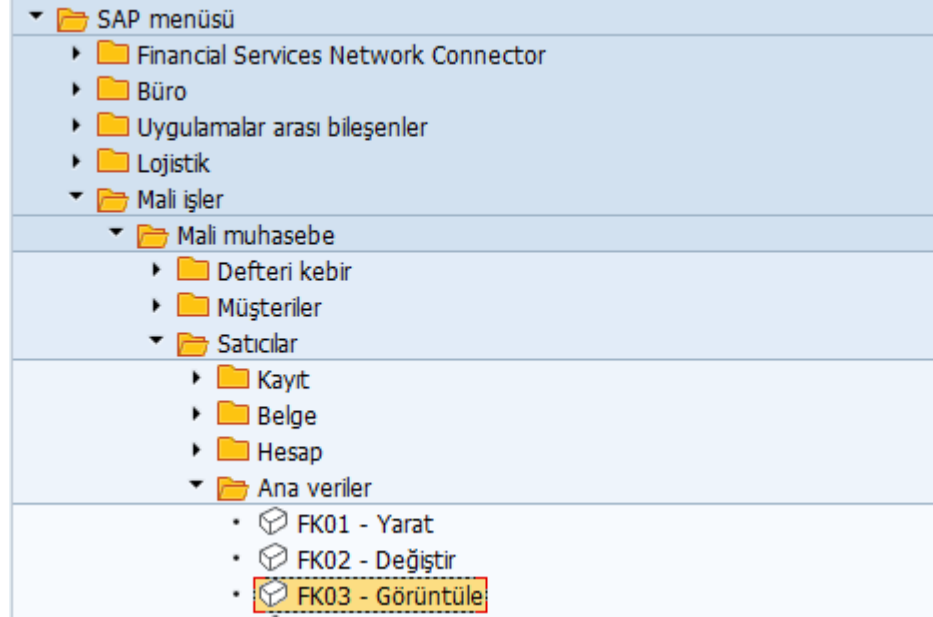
SAP menüsü
Financial Services Network Connector
Büro
Uygulamalar arası bileşenler
Lojistik
Mali işler
Mali muhasebe
Defteri kebir
Müşteriler
Satıcılar
Kayıt
Belge
Hesap
Ana veriler
FK01 - Yarat
FK02 - Değiştir
FK03 - Görüntüle